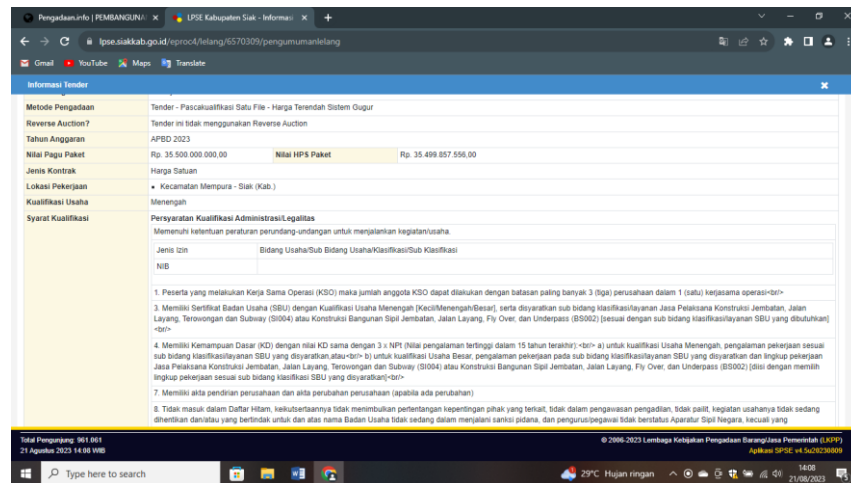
Pengadaan.info | PEMBANGUNA ×
LPSE Kabupaten Siak - Informasi ×
+

lpse.siakkab.go.id/eproc4/lelang/6570309/pengumumanlelang

Gmail YouTube Maps Translate

Informasi Tender ×

| Metode Pengadaan | Tender - Pascakualifikasi Satu File - Harga Terendah Sistem Gugur | | |
|---|---|---|---|
| Reverse Auction? | Tender ini tidak menggunakan Reverse Auction | | |
| Tahun Anggaran | APBD 2023 | | |
| Nilai Pagu Paket | Rp. 35.500.000.000,00 | Nilai HPS Paket | Rp. 35.499.857.556,00 |
| Jenis Kontrak | Harga Satuan | | |
| Lokasi Pekerjaan | • Kecamatan Mempura - Siak (Kab.) | | |
| Kualifikasi Usaha | Menengah | | |
| Syarat Kualifikasi | Persyaratan Kualifikasi Administrasi/Legalitas | | |

Memenuhi ketentuan peraturan perundang-undangan untuk menjalankan kegiatan/usaha.

| Jenis Izin | Bidang Usaha/Sub Bidang Usaha/Klasifikasi/Sub Klasifikasi |
|---|---|
| NIB | |

1. Peserta yang melakukan Kerja Sama Operasi (KSO) maka jumlah anggota KSO dapat dilakukan dengan batasan paling banyak 3 (tiga) perusahaan dalam 1 (satu) kerjasama operasi<br/>

3. Memiliki Sertifikat Badan Usaha (SBU) dengan Kualifikasi Usaha Menengah [Kecil/Menengah/Besar], serta disyaratkan sub bidang klasifikasi/layanan Jasa Pelaksana Konstruksi Jembatan, Jalan Layang, Terowongan dan Subway (SI004) atau Konstruksi Bangunan Sipil Jembatan, Jalan Layang, Fly Over, dan Underpass (BS002) [sesuai dengan sub bidang klasifikasi/layanan SBU yang dibutuhkan]<br/>

4. Memiliki Kemampuan Dasar (KD) dengan nilai KD sama dengan 3 x NPt (Nilai pengalaman tertinggi dalam 15 tahun terakhir):<br/> a) untuk kualifikasi Usaha Menengah, pengalaman pekerjaan sesuai sub bidang klasifikasi/layanan SBU yang disyaratkan,atau<br/> b) untuk kualifikasi Usaha Besar, pengalaman pekerjaan pada sub bidang klasifikasi/layanan SBU yang disyaratkan dan lingkup pekerjaan Jasa Pelaksana Konstruksi Jembatan, Jalan Layang, Terowongan dan Subway (SI004) atau Konstruksi Bangunan Sipil Jembatan, Jalan Layang, Fly Over, dan Underpass (BS002) [diisi dengan memilih lingkup pekerjaan sesuai sub bidang klasifikasi SBU yang disyaratkan]<br/>

7. Memiliki akta pendirian perusahaan dan akta perubahan perusahaan (apabila ada perubahan)

8. Tidak masuk dalam Daftar Hitam, keikutsertaannya tidak menimbulkan pertentangan kepentingan pihak yang terkait, tidak dalam pengawasan pengadilan, tidak pailit, kegiatan usahanya tidak sedang dihentikan dan/atau yang bertindak untuk dan atas nama Badan Usaha tidak sedang dalam menjalani sanksi pidana, dan pengurus/pegawai tidak berstatus Aparatur Sipil Negara, kecuali yang

Total Pengunjung: 961.061
21 Agustus 2023 14:08 WIB
© 2006-2023 Lembaga Kebijakan Pengadaan Barang/Jasa Pemerintah (LKPP)
Aplikasi SPSE v4.5u20230809

Type here to search
29°C Hujan ringan
14:08
21/08/2023